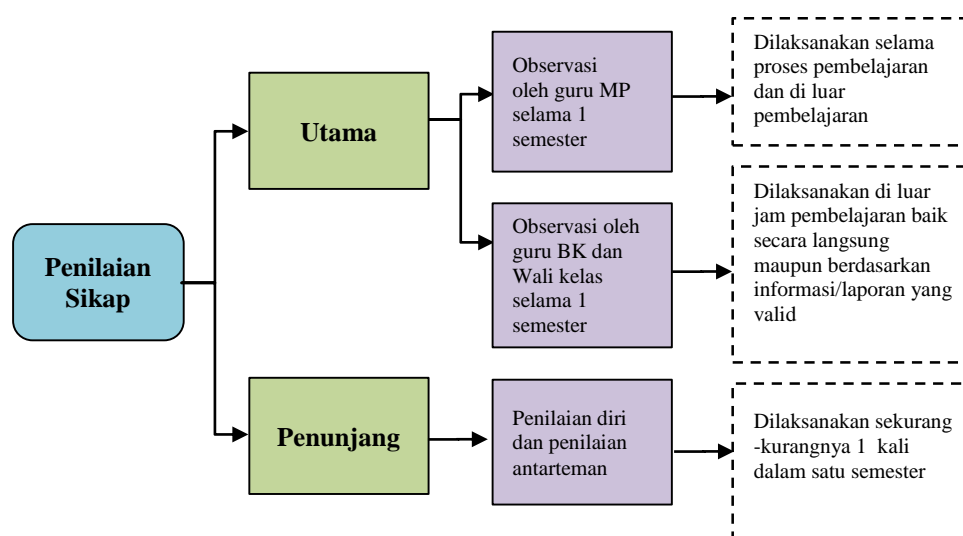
Penilaian Sikap

Utama

Observasi oleh guru MP selama 1 semester

Dilaksanakan selama proses pembelajaran dan di luar pembelajaran

Observasi oleh guru BK dan Wali kelas selama 1 semester

Dilaksanakan di luar jam pembelajaran baik secara langsung maupun berdasarkan informasi/laporan yang valid

Penunjang

Penilaian diri dan penilaian antarteman

Dilaksanakan sekurang -kurangnya 1 kali dalam satu semester